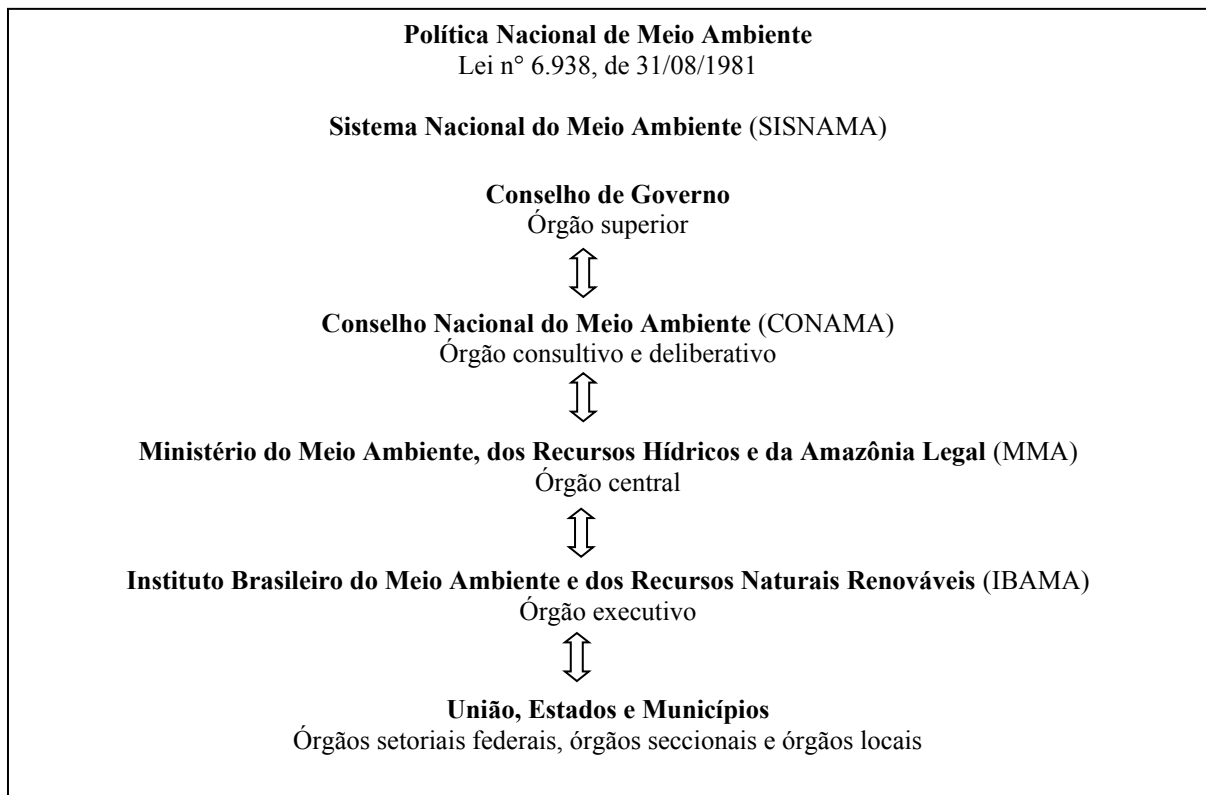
**Política Nacional de Meio Ambiente**
Lei n° 6.938, de 31/08/1981

**Sistema Nacional do Meio Ambiente** (SISNAMA)

**Conselho de Governo**
Órgão superior

**Conselho Nacional do Meio Ambiente** (CONAMA)
Órgão consultivo e deliberativo

**Ministério do Meio Ambiente, dos Recursos Hídricos e da Amazônia Legal** (MMA)
Órgão central

**Instituto Brasileiro do Meio Ambiente e dos Recursos Naturais Renováveis** (IBAMA)
Órgão executivo

**União, Estados e Municípios**
Órgãos setoriais federais, órgãos seccionais e órgãos locais